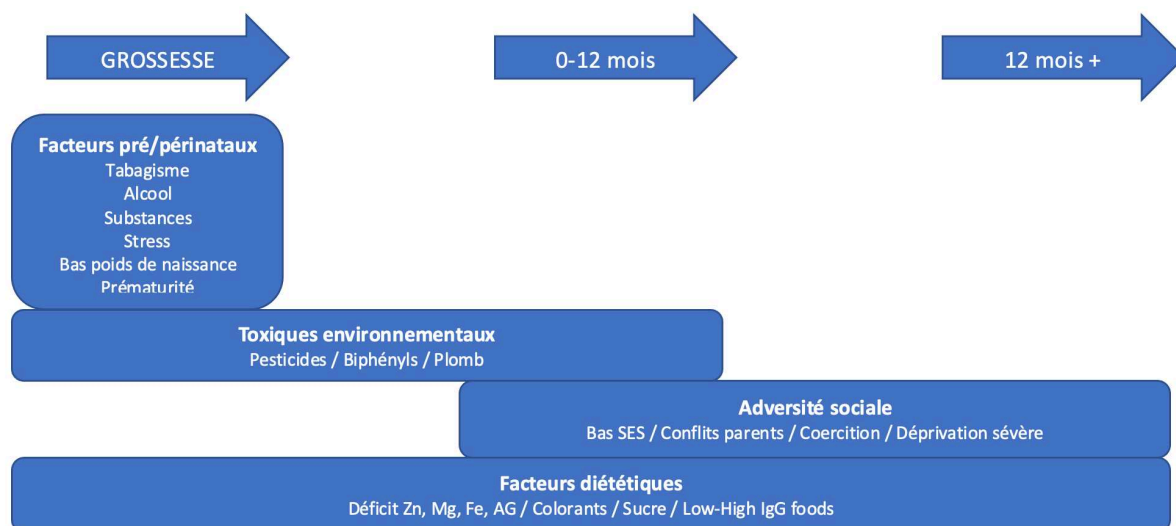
GROSSESSE

0-12 mois

12 mois +

**Facteurs pré/périnataux**
Tabagisme
Alcool
Substances
Stress
Bas poids de naissance
Prématurité

**Toxiques environnementaux**
Pesticides / Biphényls / Plomb

**Adversité sociale**
Bas SES / Conflits parents / Coercition / Déprivation sévère

**Facteurs diététiques**
Déficit Zn, Mg, Fe, AG / Colorants / Sucre / Low-High IgG foods